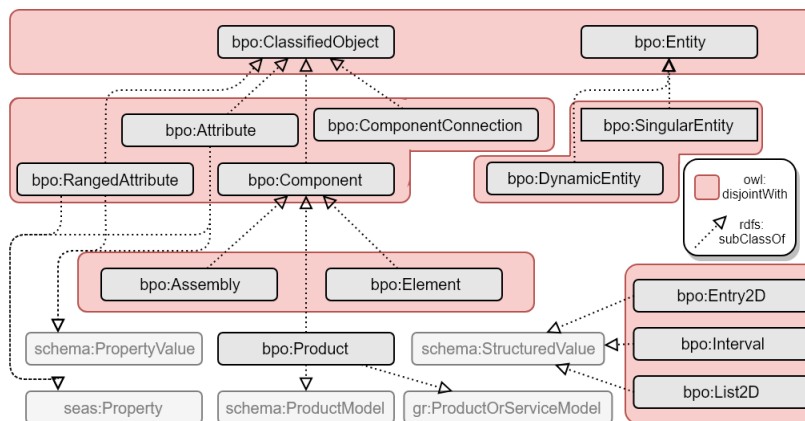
bpo:ClassifiedObject

bpo:Entity

bpo:Attribute

bpo:ComponentConnection

bpo:SingularEntity

bpo:RangedAttribute

bpo:Component

bpo:DynamicEntity

owl: disjointWith

rdfs: subClassOf

bpo:Assembly

bpo:Element

bpo:Entry2D

schema:PropertyValue

bpo:Product

schema:StructuredValue

bpo:Interval

bpo:List2D

seas:Property

schema:ProductModel

gr:ProductOrServiceModel